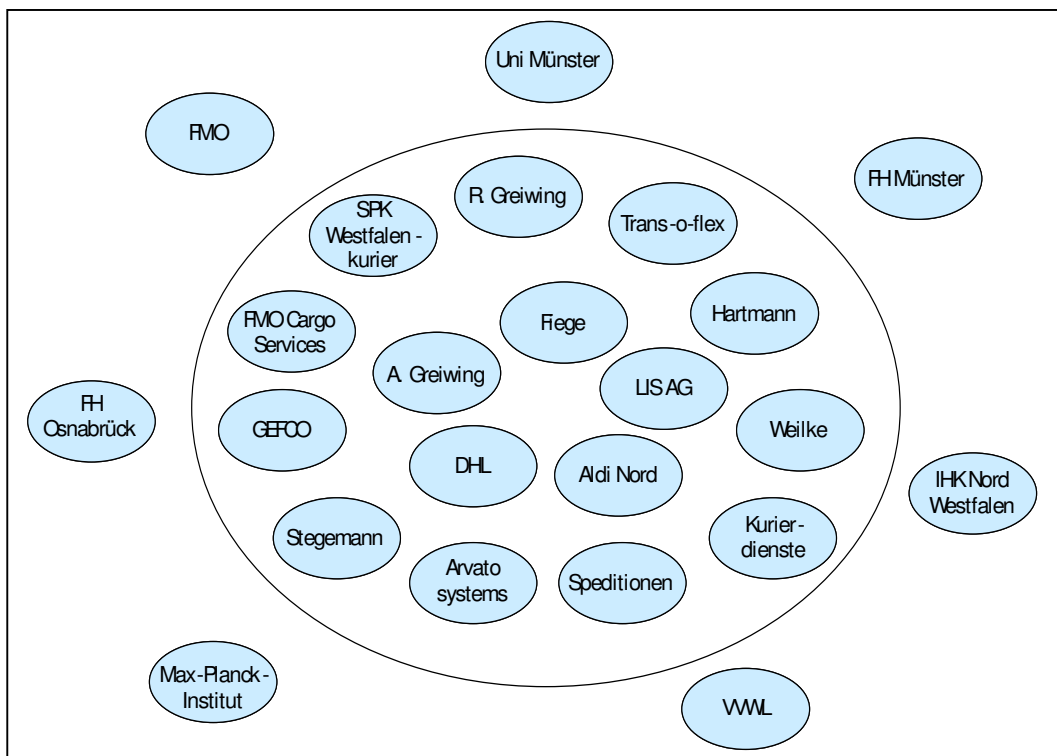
Uni Münster

FMO

FH Münster

R. Greiwing

SPK Westfalen-kurier

Trans-o-flex

FMO Cargo Services

Fiege

Hartmann

A. Greiwing

LIS AG

FH Osnabrück

GEFCO

Weilke

DHL

Aldi Nord

IHK Nord Westfalen

Stegemann

Kurier-dienste

Arvato systems

Speditionen

Max-Planck-Institut

VWL